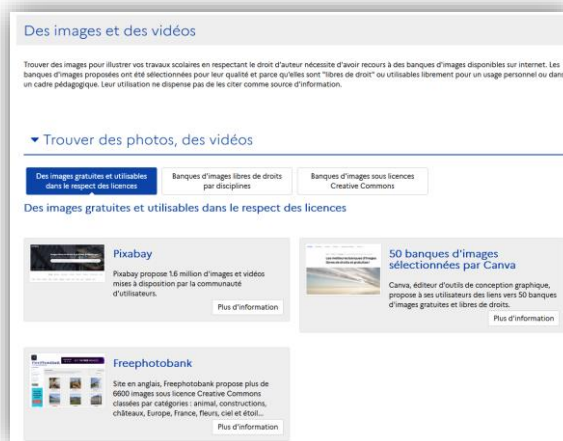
Des images et des vidéos

Trouver des images pour illustrer vos travaux scolaires en respectant le droit d'auteur nécessite d'avoir recours à des banques d'images disponibles sur internet. Les banques d'images proposées ont été sélectionnées pour leur qualité et parce qu'elles sont "libres de droit" ou utilisables librement pour un usage personnel ou dans un cadre pédagogique. Leur utilisation ne dispense pas de les citer comme source d'information.

▾ Trouver des photos, des vidéos

Des images gratuites et utilisables dans le respect des licences

Banques d'images libres de droits par disciplines

Banques d'images sous licences Creative Commons

Des images gratuites et utilisables dans le respect des licences

Pixabay

Pixabay propose 1.6 million d'images et vidéos mises à disposition par la communauté d'utilisateurs.

Plus d'information

50 banques d'images sélectionnées par Canva

Canva, éditeur d'outils de conception graphique, propose à ses utilisateurs des liens vers 50 banques d'images gratuites et libres de droits.

Plus d'information

Freephotobank

Site en anglais, Freephotobank propose plus de 6600 images sous licence Creative Commons classées par catégories : animal, constructions, châteaux, Europe, France, fleurs, ciel et étoil...

Plus d'information